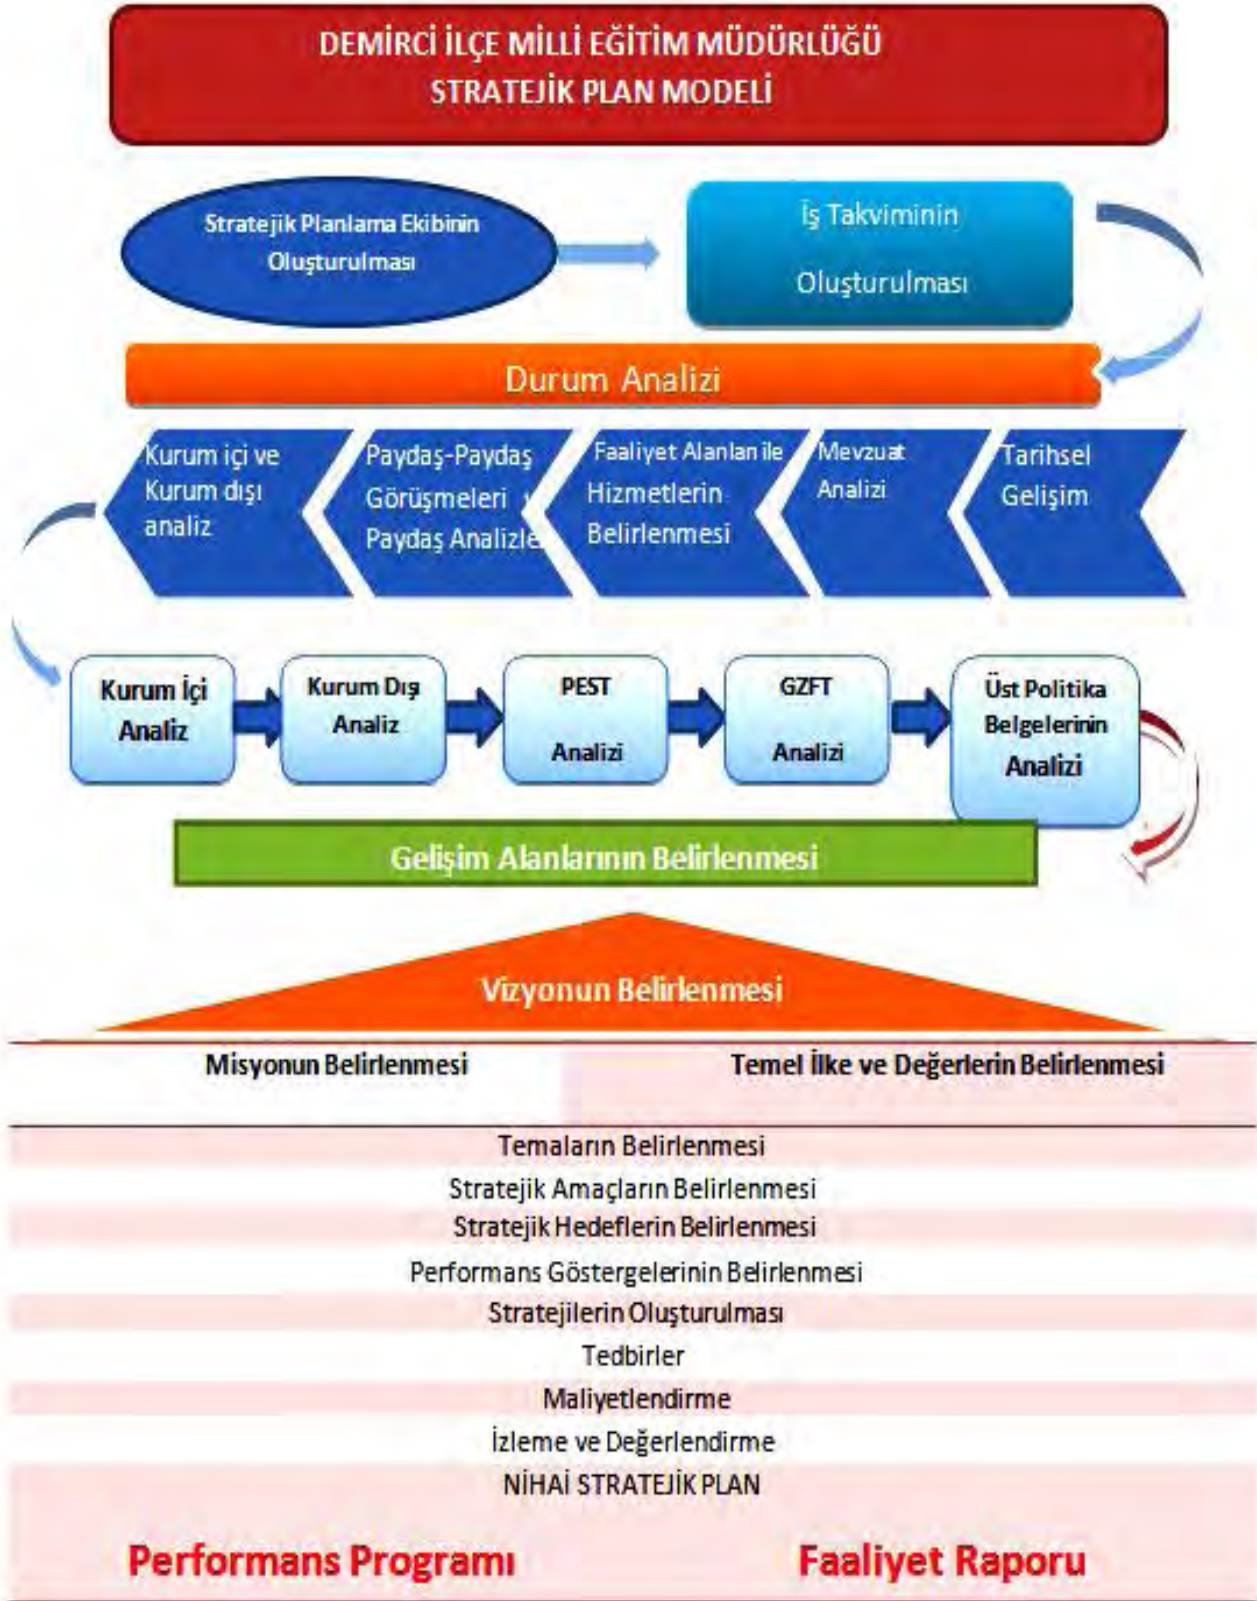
DEMİRCİ İLÇE MİLLİ EĞİTİM MÜDÜRLÜĞÜ
STRATEJİK PLAN MODELİ

Stratejik Planlama Ekibinin Oluşturulması

İş Takviminin Oluşturulması

Durum Analizi

Kurum içi ve Kurum dışı analiz

Paydaş-Paydaş Görüşmeleri ve Paydaş Analizle

Faaliyet Alanları ile Hizmetlerin Belirlenmesi

Mevzuat Analizi

Tarihsel Gelişim

Kurum İçi Analiz

Kurum Dış Analiz

PEST Analizi

GZFT Analizi

Üst Politika Belgelerinin Analizi

Gelişim Alanlarının Belirlenmesi

Vizyonun Belirlenmesi

Misyonun Belirlenmesi

Temel İlke ve Değerlerin Belirlenmesi

Temaların Belirlenmesi

Stratejik Amaçların Belirlenmesi

Stratejik Hedeflerin Belirlenmesi

Performans Göstergelerinin Belirlenmesi

Stratejilerin Oluşturulması

Tedbirler

Maliyetlendirme

İzleme ve Değerlendirme

NİHAİ STRATEJİK PLAN

Performans Programı

Faaliyet Raporu